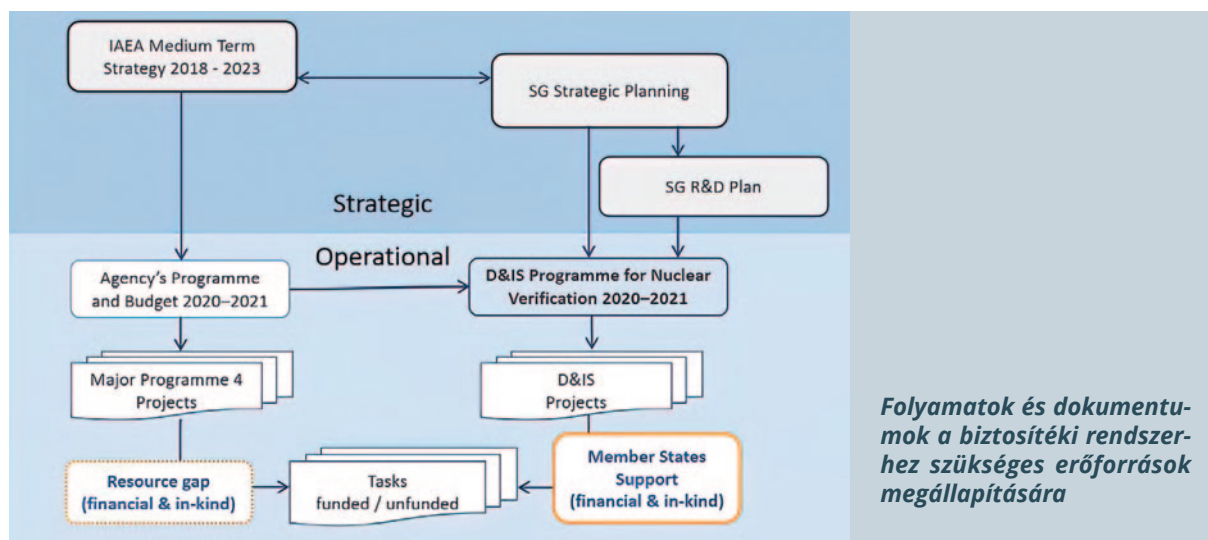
IAEA Medium Term Strategy 2018 - 2023

SG Strategic Planning

SG R&D Plan

Strategic

Operational

Agency's Programme and Budget 2020–2021

D&IS Programme for Nuclear Verification 2020–2021

Major Programme 4 Projects

D&IS Projects

Resource gap (financial & in-kind)

Tasks funded / unfunded

Member States Support (financial & in-kind)

Folyamatok és dokumentumok a biztosítéki rendszerhez szükséges erőforrások megállapítására